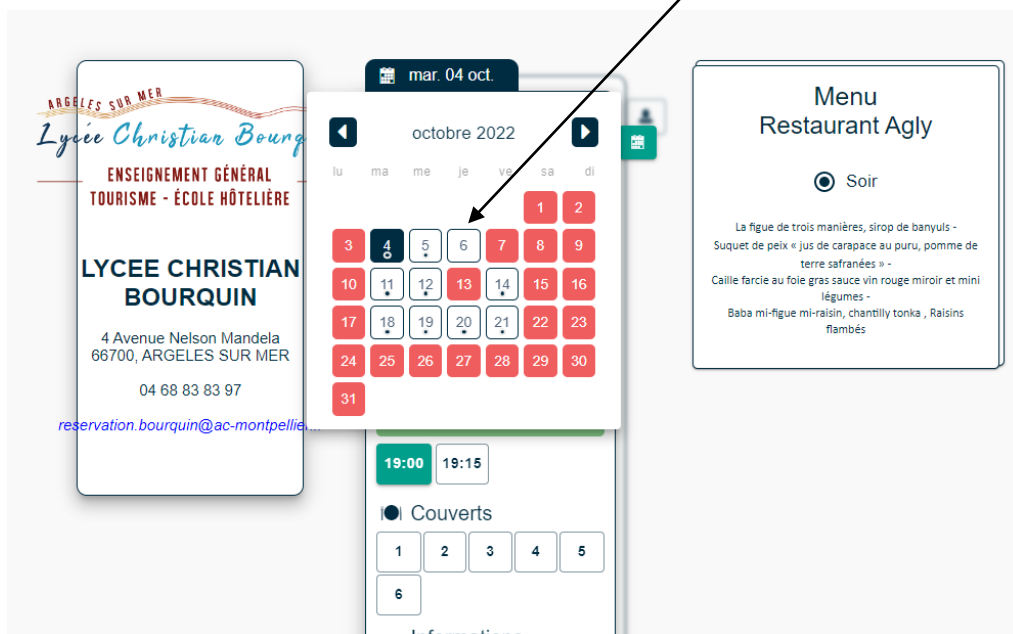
ARGELES SUR MER
Lycée Christian Bourq
ENSEIGNEMENT GÉNÉRAL
TOURISME - ÉCOLE HÔTELIÈRE

LYCEE CHRISTIAN BOURQUIN

4 Avenue Nelson Mandela
66700, ARGELES SUR MER

04 68 83 83 97

reservation.bourquin@ac-montpellie...

mar. 04 oct.

octobre 2022

| lu | ma | me | je | ve | sa | di |
|---|---|---|---|---|---|---|
| | | | | | 1 | 2 |
| 3 | 4 | 5 | 6 | 7 | 8 | 9 |
| 10 | 11 | 12 | 13 | 14 | 15 | 16 |
| 17 | 18 | 19 | 20 | 21 | 22 | 23 |
| 24 | 25 | 26 | 27 | 28 | 29 | 30 |
| 31 | | | | | | |

19:00 19:15

Couverts

1 2 3 4 5 6

Informations

Menu
Restaurant Agly

Soir

La figue de trois manières, sirop de banyuls -
Suquet de peix « jus de carapace au puru, pomme de terre safranées » -
Caille farcie au foie gras sauce vin rouge miroir et mini légumes -
Baba mi-figue mi-raisin, chantilly tonka , Raisins flambés